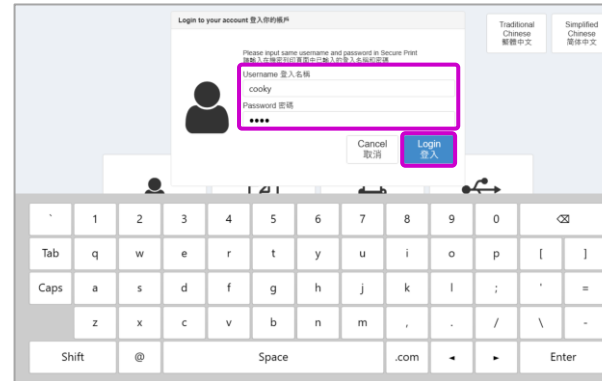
Login to your account 登入你的帳戶

Please input same username and password in Secure Print
請輸入在雲端列印畫面中已輸入的登入名稱和密碼

Username 登入名稱

cooky

Password 密碼

●●●●

Cancel
取消

Login
登入

Traditional Chinese 繁體中文

Simplified Chinese 簡体中文

`
1
2
3
4
5
6
7
8
9
0
⌫

Tab
q
w
e
r
t
y
u
i
o
p
[
]

Caps
a
s
d
f
g
h
j
k
l
;
'
=

z
x
c
v
b
n
m
,
.
/
\
-

Shift
@
Space
.com
◂
▸
Enter